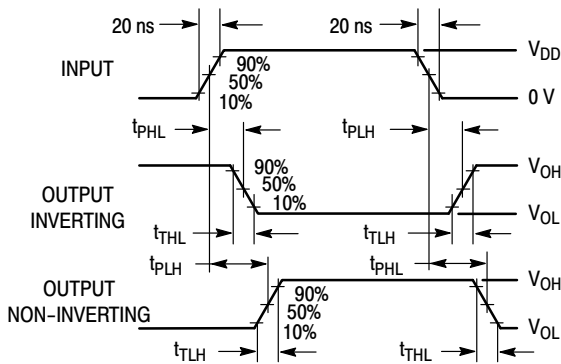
20 ns

20 ns

INPUT

90%
50%
10%

$V_{DD}$

0 V

$t_{PHL}$

$t_{PLH}$

OUTPUT
INVERTING

90%
50%
10%

$V_{OH}$

$V_{OL}$

$t_{THL}$

$t_{TLH}$

$t_{PLH}$

$t_{PHL}$

OUTPUT
NON-INVERTING

90%
50%
10%

$V_{OH}$

$V_{OL}$

$t_{TLH}$

$t_{THL}$